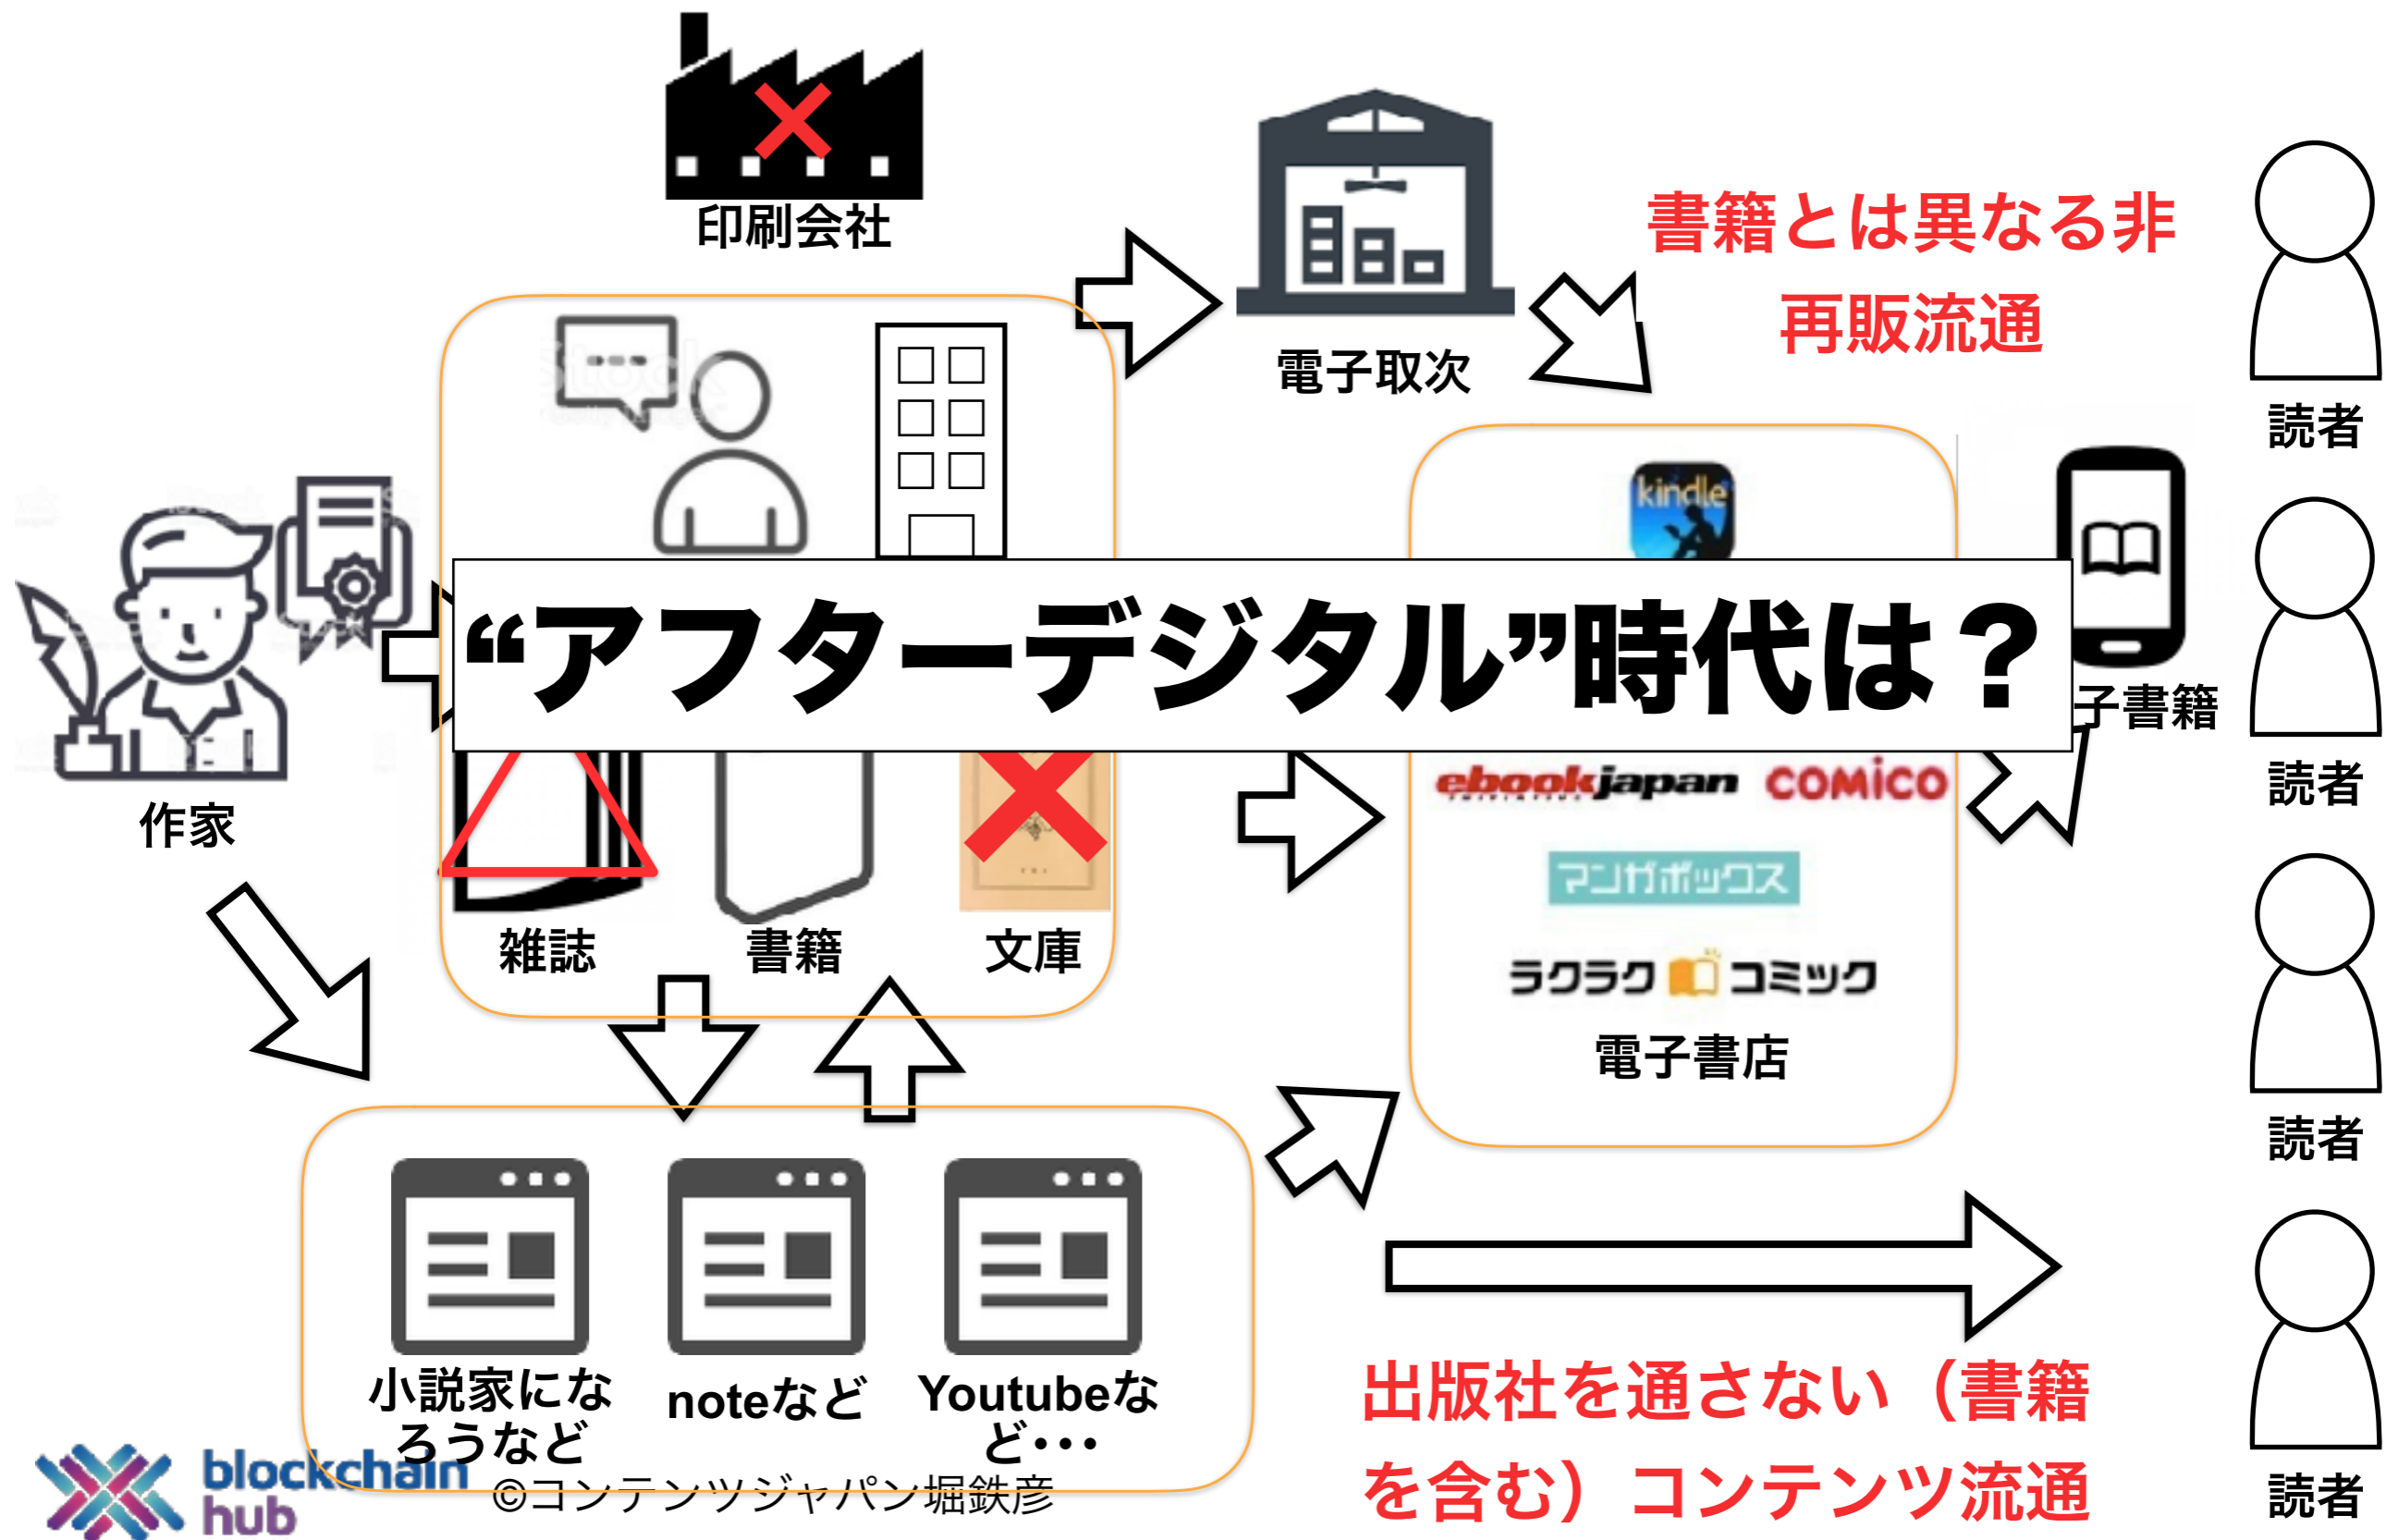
印刷会社

電子取次

書籍とは異なる非再販流通

読者

kindle

“アフターデジタル”時代は？

子書籍

作家

ebookjapan COMICO

マンガボックス

ラクラク コミック

雑誌

書籍

文庫

電子書店

読者

読者

小説家になろうなど

noteなど

Youtubeなど･･･

出版社を通さない（書籍を含む）コンテンツ流通

読者

blockchain hub

©コンテンツジャパン堀鉄彦